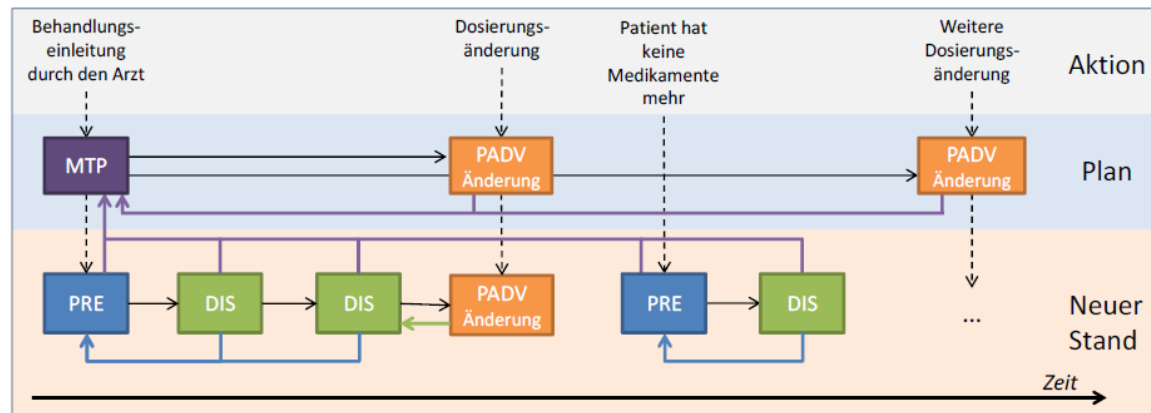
Behandlungseinleitung durch den Arzt

Dosierungsänderung

Patient hat keine Medikamente mehr

Weitere Dosierungsänderung

Aktion

MTP

PADV Änderung

PADV Änderung

Plan

PRE

DIS

DIS

PADV Änderung

PRE

DIS

...

Neuer Stand

Zeit